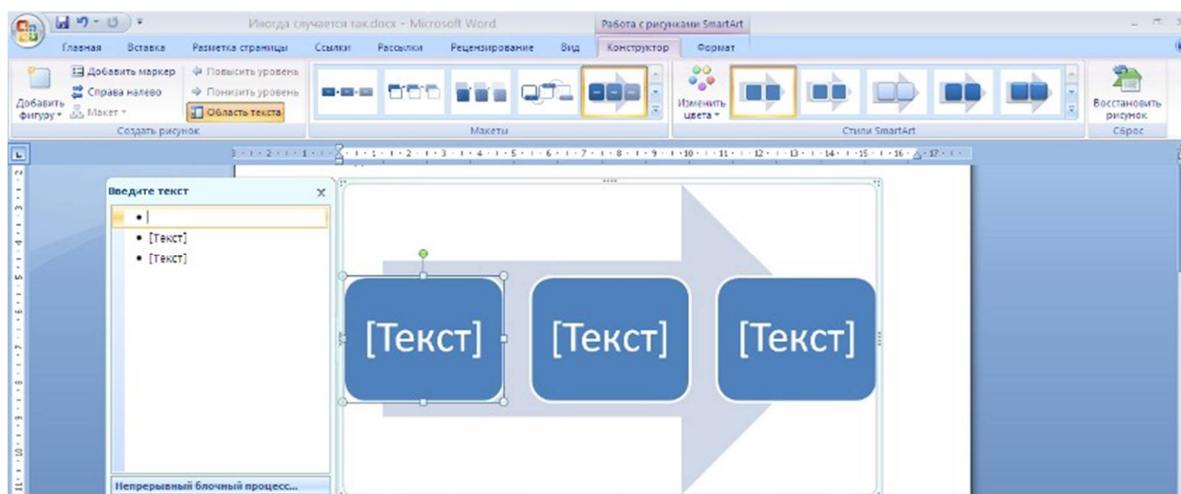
Иногда случается так.docx - Microsoft Word

Работа с рисунками SmartArt

Главная Вставка Разметка страницы Ссылки Рассылки Рецензирование Вид Конструктор Формат

Добавить фигуру

Добавить маркер

Справа налево

Макет

Повысить уровень

Понизить уровень

Область текста

Создать рисунок

Макеты

Изменить цвета

Стили SmartArt

Восстановить рисунок

Сброс

Введите текст

•

• [Текст]

• [Текст]

Непрерывный блочный процесс...

[Текст]

[Текст]

[Текст]